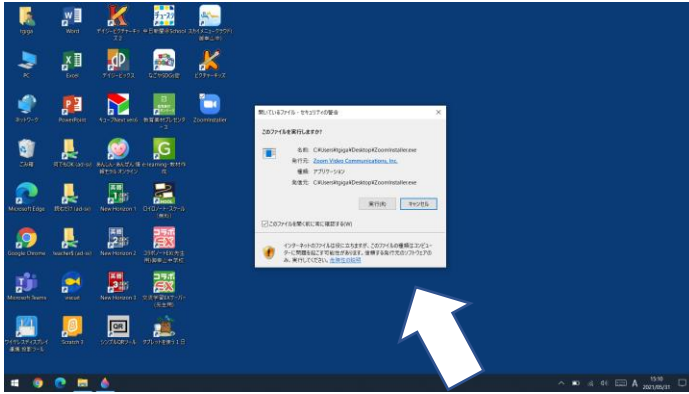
tgiga
Word
デイジーピクチャーキッズ2
中日新聞 School
スカイメニュークラウド(新単こ学)
PC
Excel
デイジーピックス
なごやSDGs宣
ピクチャーキッズ
ネットワーク
PowerPoint
キューブNext ver.6
教育素材プレゼンター3
Zoominstaller
ごみ箱
RTIBOK (ad-in)
あんしん・あんぜん情報モラル オンライン
e-learning 教材作成
Microsoft Edge
FRD (ad-in)
New Horizon 1
ロイロノート・スクール(無料)
Google Chrome
teacherX (ad-in)
New Horizon 2
コラボノートEX(先生用)(教育...中学校)
Microsoft Teams
visual
New Horizon 3
交流掲示板(スクール)(先生用)
ワイヤレスディスプレイ 連携 授業ツール
Scratch 3
シンプルQRツール
タブレットを使う1日

開いているファイル - セキュリティの警告
このファイルを実行しますか?
名前: C:¥Users¥tgiga¥Desktop¥ZoomInstaller.exe
発行元: Zoom Video Communications, Inc.
種類: アプリケーション
発信元: C:¥Users¥tgiga¥Desktop¥ZoomInstaller.exe
実行(R)
キャンセル
このファイルを開く前に常に確認する(W)
インターネットのファイルは役に立ちますが、このファイルの種類はコンピューターに問題を起こす可能性があります。信頼する発行元のソフトウェアのみ、実行してください。危険性の説明

15:19
2021/05/31